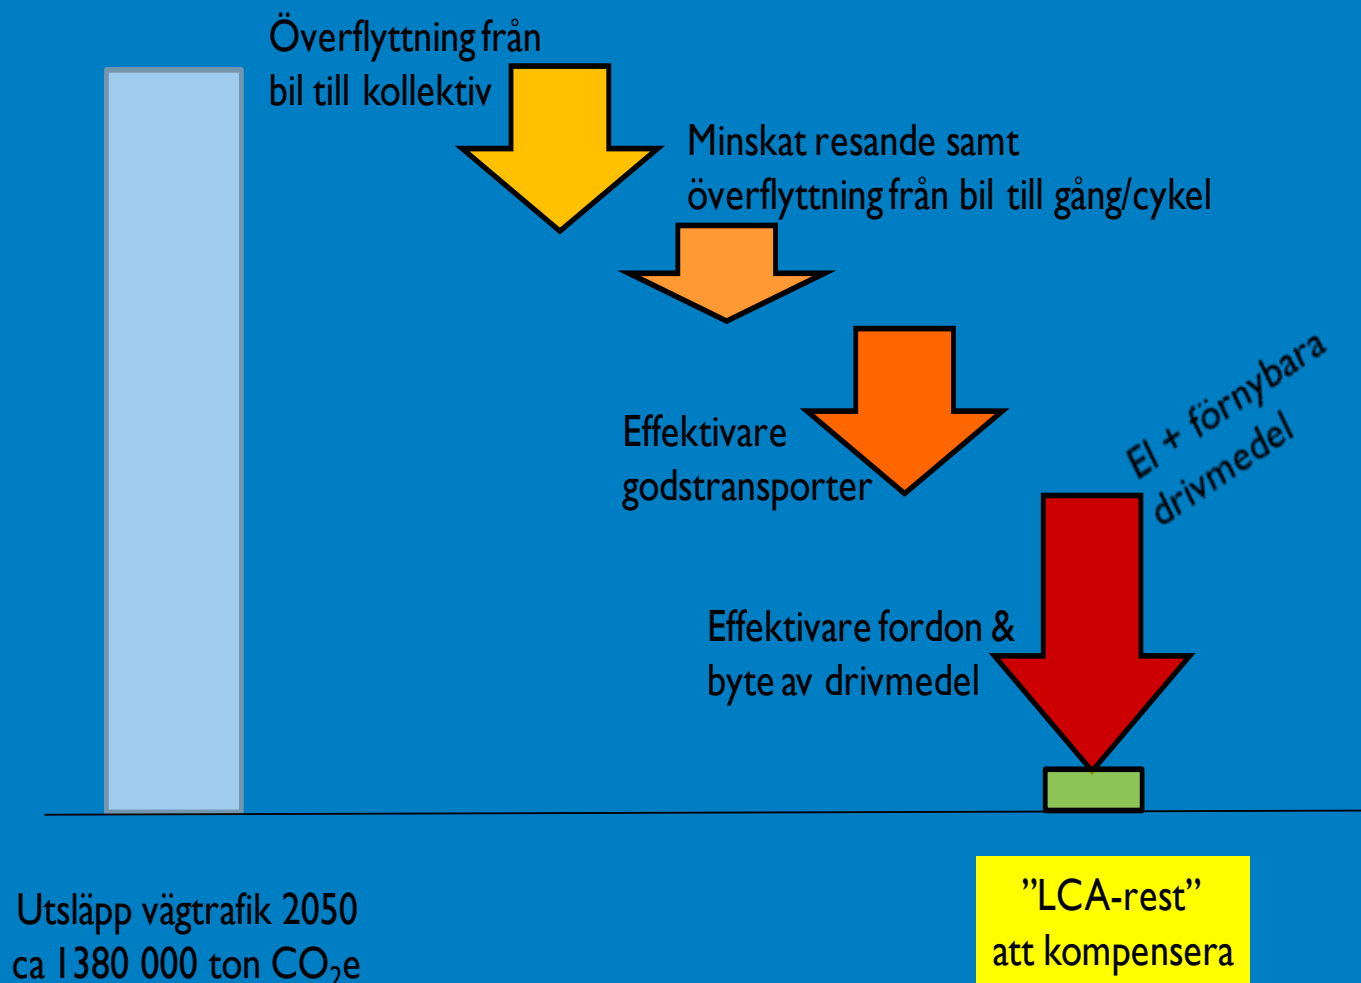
Överflyttning från bil till kollektiv

Minskat resande samt överflyttning från bil till gång/cykel

Effektivare godstransporter

El + förnybara drivmedel

Effektivare fordon & byte av drivmedel

Utsläpp vägtrafik 2050
ca 1380 000 ton $CO_2$e

”LCA-rest”
att kompensera